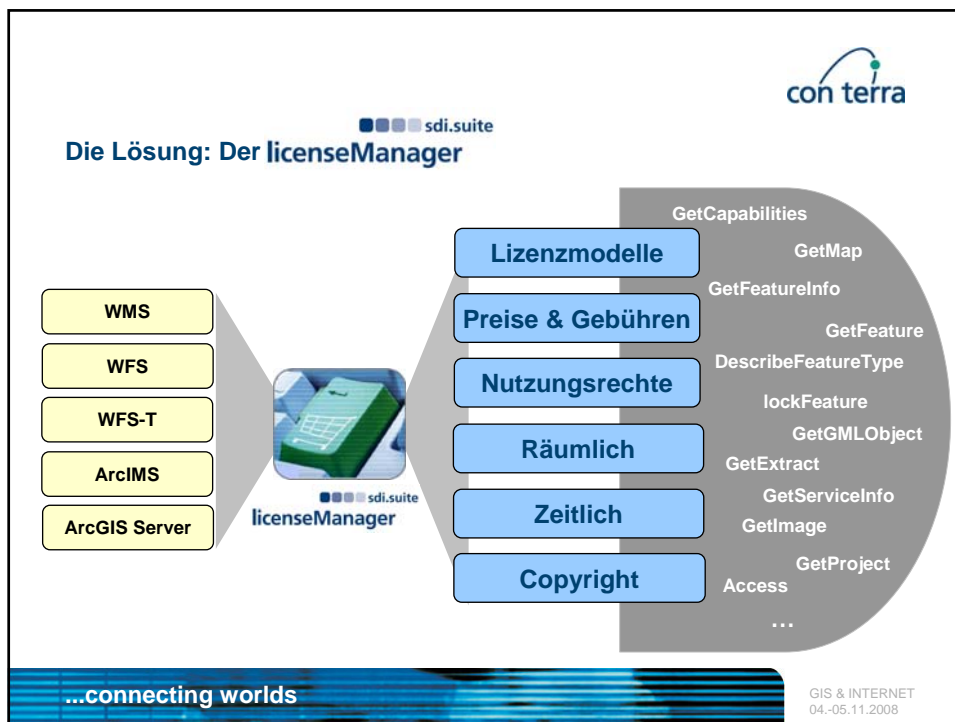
con terra

sdi.suite
Die Lösung: Der licenseManager

WMS
WFS
WFS-T
ArcIMS
ArcGIS Server

sdi.suite
licenseManager

Lizenzmodelle
Preise & Gebühren
Nutzungsrechte
Räumlich
Zeitlich
Copyright

GetCapabilities
GetMap
GetFeatureInfo
GetFeature
DescribeFeatureType
lockFeature
GetGMLObject
GetExtract
GetServiceInfo
GetImage
GetProject
Access
...

...connecting worlds

GIS & INTERNET
04.-05.11.2008